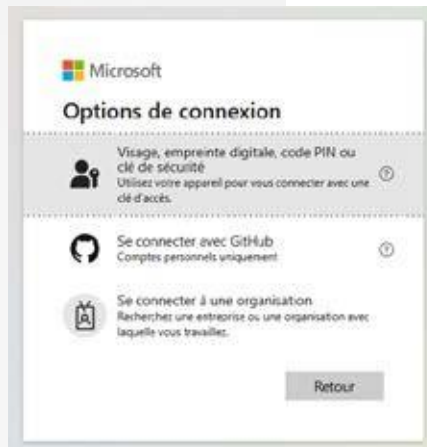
Microsoft

Options de connexion

Visage, empreinte digitale, code PIN ou clé de sécurité
Utilisez votre appareil pour vous connecter avec une clé d'accès.

Se connecter avec GitHub
Comptes personnels uniquement

Se connecter à une organisation
Recherchez une entreprise ou une organisation avec laquelle vous travaillez.

Retour